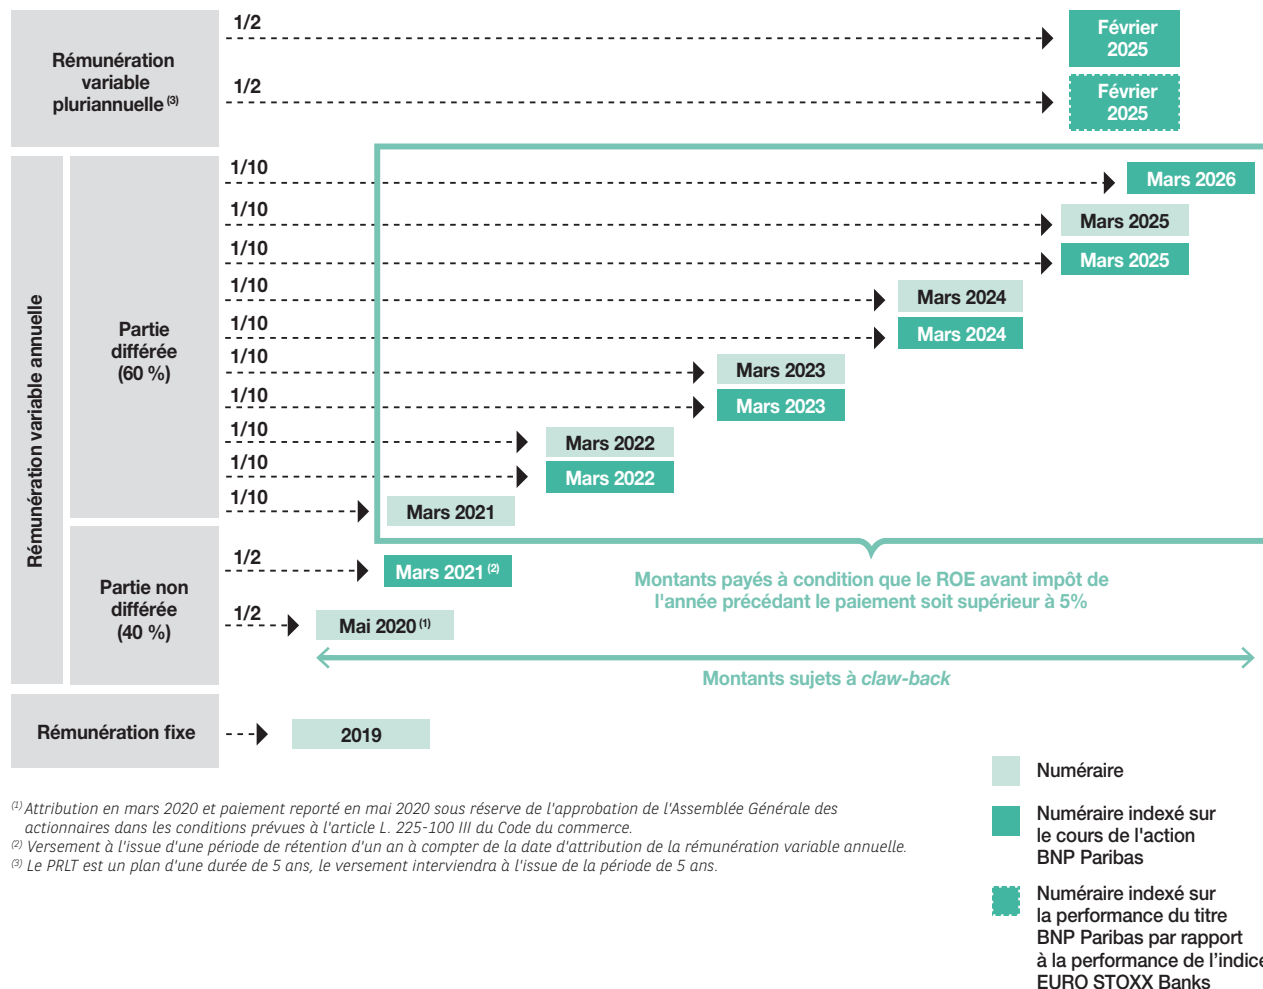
Rémunération variable pluriannuelle $^{(3)}$

1/2

Février 2025

1/2

Février 2025

Rémunération variable annuelle

Partie différée (60 %)

1/10

Mars 2026

1/10

Mars 2025

1/10

Mars 2025

1/10

Mars 2024

1/10

Mars 2024

1/10

Mars 2023

1/10

Mars 2023

1/10

Mars 2022

1/10

Mars 2022

1/10

Mars 2021

Partie non différée (40 %)

1/2

Mars 2021 $^{(2)}$

1/2

Mai 2020 $^{(1)}$

Montants payés à condition que le ROE avant impôt de l'année précédant le paiement soit supérieur à 5%

Montants sujets à claw-back

Rémunération fixe

2019

Numéraire

Numéraire indexé sur le cours de l'action BNP Paribas

Numéraire indexé sur la performance du titre BNP Paribas par rapport à la performance de l'indice EURO STOXX Banks

$^{(1)}$ Attribution en mars 2020 et paiement reporté en mai 2020 sous réserve de l'approbation de l'Assemblée Générale des actionnaires dans les conditions prévues à l'article L. 225-100 III du Code du commerce.
$^{(2)}$ Versement à l'issue d'une période de rétention d'un an à compter de la date d'attribution de la rémunération variable annuelle.
$^{(3)}$ Le PRLT est un plan d'une durée de 5 ans, le versement interviendra à l'issue de la période de 5 ans.